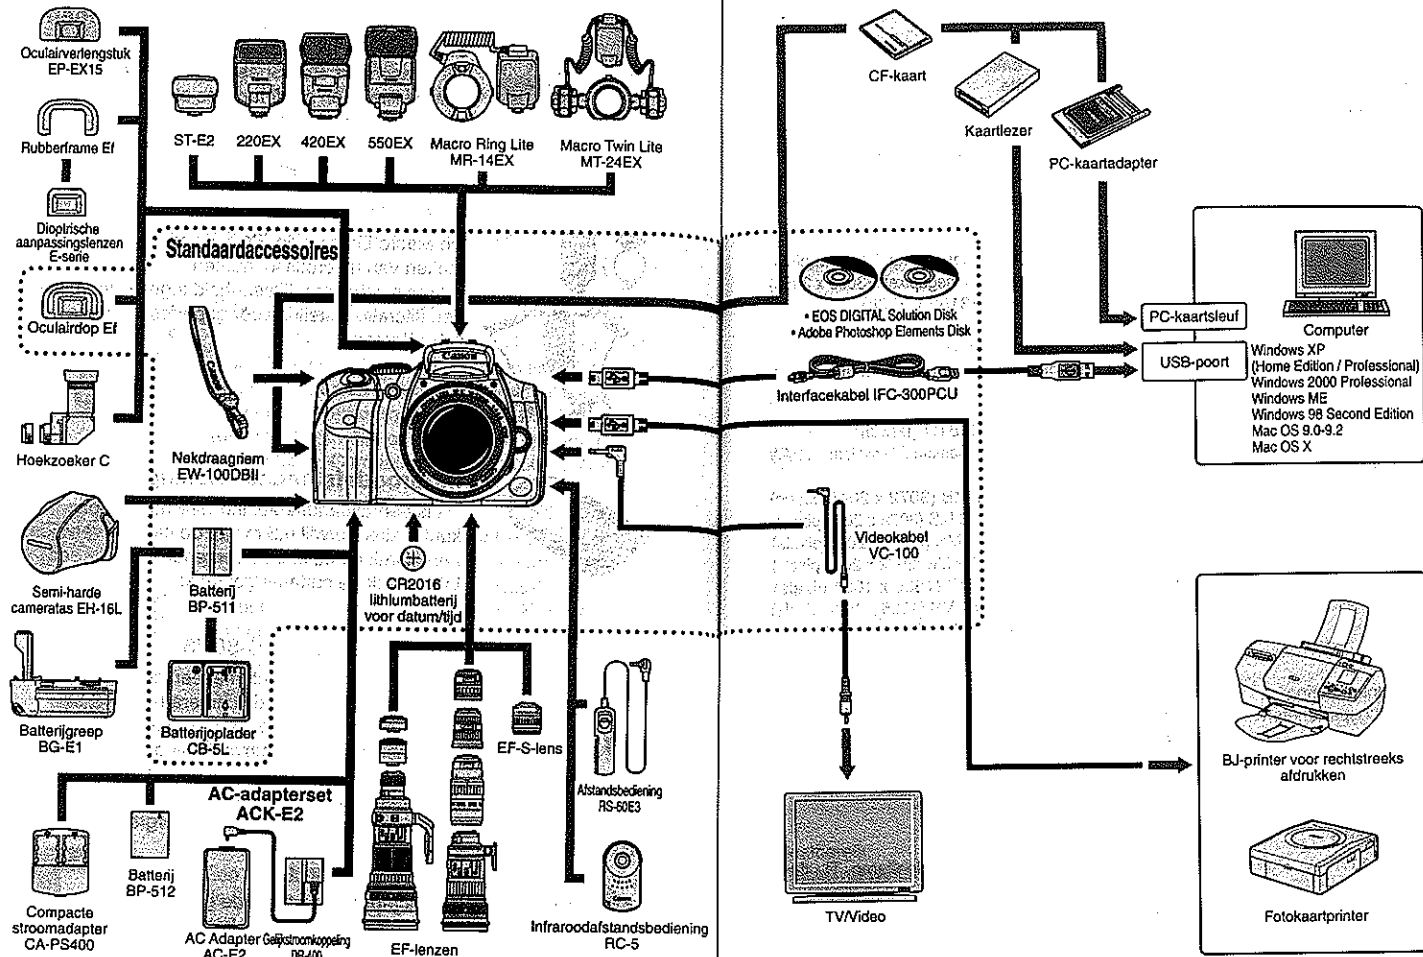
Oculairverlengstuk EP-EX15

Rubberframe Ef

Dioptrische aanpassingslenzen E-serie

Oculairdop Ef

Hoekzoeker C

ST-E2

220EX

420EX

550EX

Macro Ring Lite MR-14EX

Macro Twin Lite MT-24EX

Standaardaccessoires

Nekdraagriem EW-100DBII

Semi-harde camerataš EH-16L

Batterij BP-511

CR2016 lithiumbatterij voor datum/tijd

Batterijgreep BG-E1

Batterijoplader CB-5L

AC-adapterset ACK-E2

Compacte stroomadapter CA-PS400

Batterij BP-512

AC Adapter AC-E2

Gelijkstroomkoppeling DR-400

EF-lenzen

EF-S-lens

Afstandsbediening RS-60E3

Infraroodafstandsbediening RC-5

CF-kaart

Kaartlezer

PC-kaartadapter

• EOS DIGITAL Solution Disk
• Adobe Photoshop Elements Disk

PC-kaartsleuf

USB-poort

Computer

Windows XP (Home Edition / Professional)
Windows 2000 Professional
Windows ME
Windows 98 Second Edition
Mac OS 9.0-9.2
Mac OS X

Interfacekabel IFC-300PCU

Videokabel VC-100

TV/Video

BJ-printer voor rechtstreeks afdrukken

Fotokaartprinter